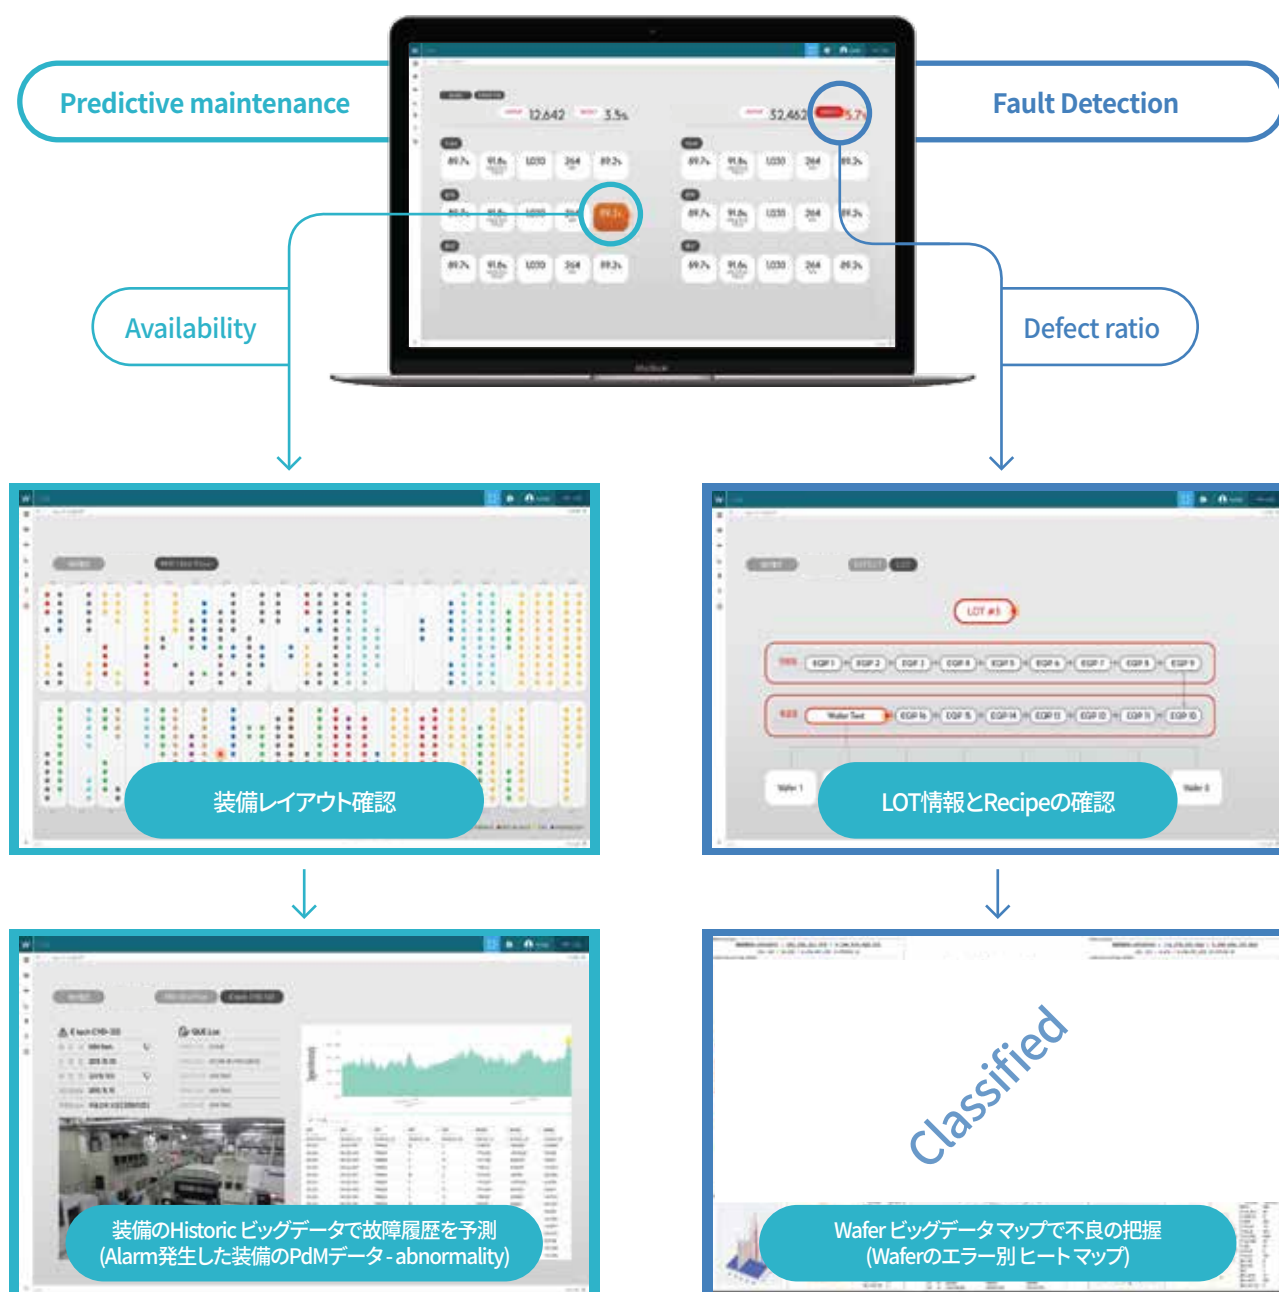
Predictive maintenance

Fault Detection

12,642 3.5%

32,462 5.7%

89.7% 91.8% 1,030 264 89.2%

89.7% 91.8% 1,030 264 89.2%

89.7% 91.8% 1,030 264 89.2%

89.7% 91.8% 1,030 264 89.2%

89.7% 91.8% 1,030 264 89.2%

89.7% 91.8% 1,030 264 89.2%

Availability

Defect ratio

装備レイアウト確認

LOT情報とRecipeの確認

LOT #3

EQP 1 EQP 2 EQP 3 EQP 4 EQP 5 EQP 6 EQP 7 EQP 8 EQP 9

Wafer Test

Wafer 1

Wafer 8

Classified

装備のHistoric ビッグデータで故障履歴を予測 (Alarm発生した装備のPdMデータ - abnormality)

Wafer ビッグデータマップで不良の把握 (Waferのエラー別 ヒートマップ)